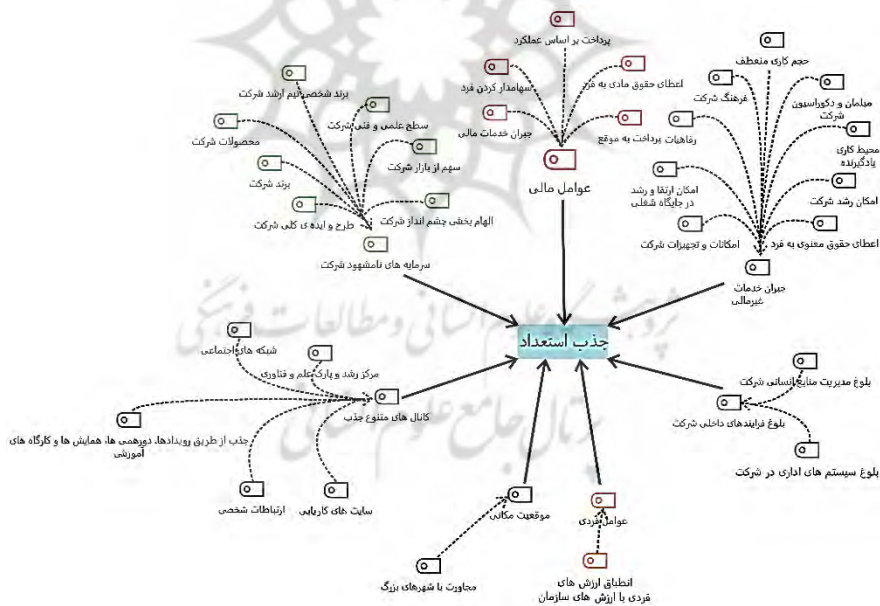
پرداخت بر اساس عملکرد
اعطای حقوق مادی به فرد
سهامدار کردن فرد
جبران خدمات مالی
رفاهیات پرداخت به موقع
عوامل مالی

حجم کاری منعطف
فرهنگ شرکت
مبلمان و دکوراسیون شرکت
محیط کاری یادگیرنده
امکان رشد شرکت
امکان ارتقا و رشد در جایگاه شغلی
اعطای حقوق معنوی به فرد
امکانات و تجهیزات شرکت
جبران خدمات غیرمالی

برند شخصی تیم ارشد شرکت
سطح علمی و فنی شرکت
محصولات شرکت
سهم از بازار شرکت
برند شرکت
الهام بخشی چشم انداز شرکت
طرح و ایده ی کلی شرکت
سرمایه های نامشهود شرکت

جذب استعداد

شبکه های اجتماعی
مرکز رشد و پارک علم و فناوری
کانال های متنوع جذب
جذب از طریق رویدادها، دورهمی ها، همایش ها و کارگاه های آموزشی
ارتباطات شخصی
سایت های کاریابی

بلوغ مدیریت منابع انسانی شرکت
بلوغ فرایندهای داخلی شرکت
بلوغ سیستم های اداری در شرکت

موقعیت مکانی
مجاورت با شهرهای بزرگ
عوامل فردی
انطباق ارزش های فردی با ارزش های سازمان